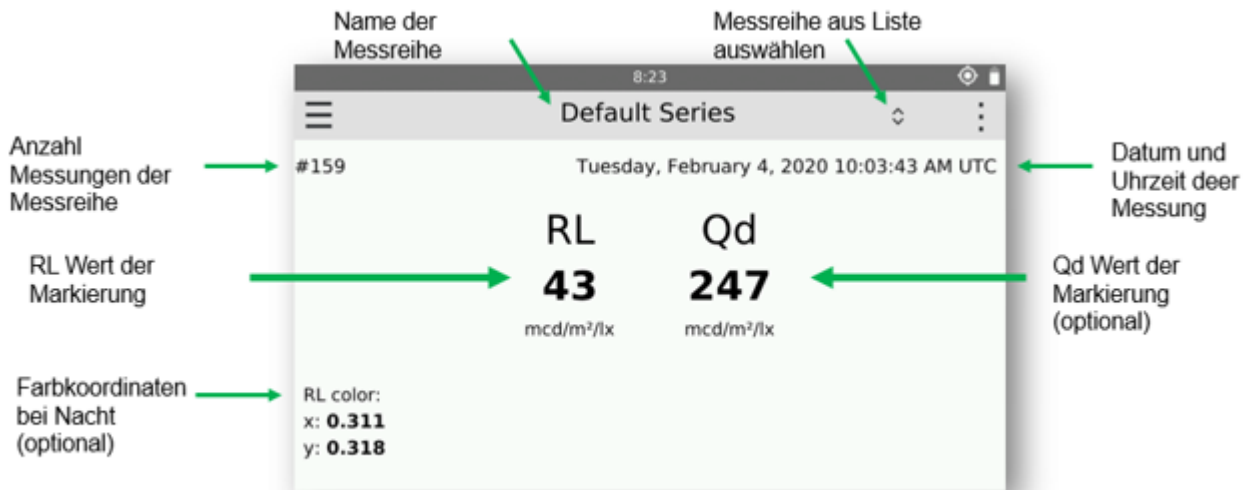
Name der Messreihe

Messreihe aus Liste auswählen

8:23

Default Series

Anzahl Messungen der Messreihe

#159

Tuesday, February 4, 2020 10:03:43 AM UTC

Datum und Uhrzeit deer Messung

RL

Qd

RL Wert der Markierung

43

247

Qd Wert der Markierung (optional)

mcd/m²/lx

mcd/m²/lx

Farbkoordinaten bei Nacht (optional)

RL color:
x: **0.311**
y: **0.318**